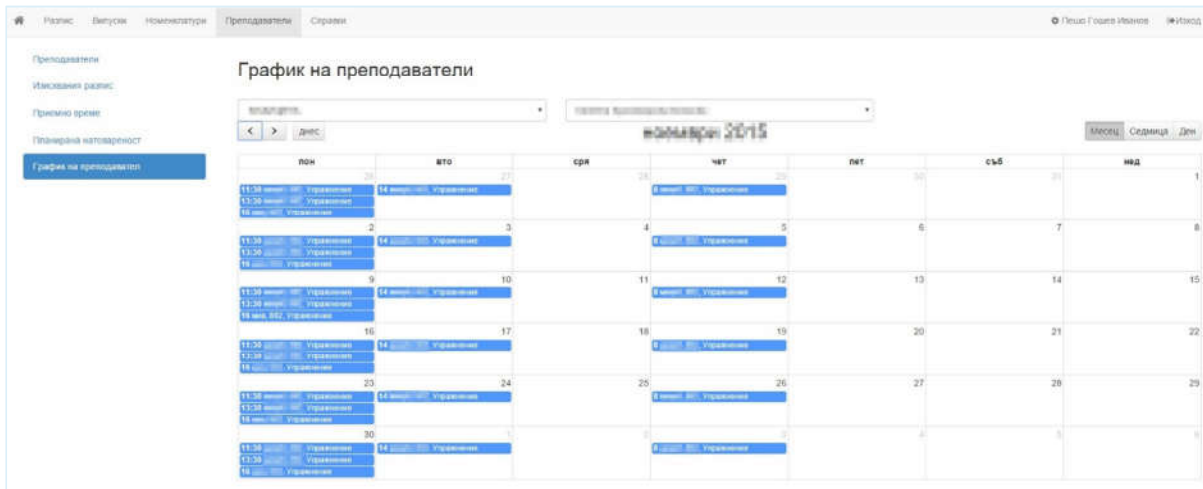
Разпис Випуски Номенклатури Преподаватели Справки

Пешо Гошев Иванов Изход

Преподаватели
Изисквания разпис
Приемно време
Планирана натовареност
График на преподавател

График на преподаватели

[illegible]
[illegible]

< > днес

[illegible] 2015

Месец Седмица Ден

| пон | вто | сря | чет | пет | съб | нед |
|---|---|---|---|---|---|---|
| 26 11:30 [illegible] Упражнение 13:30 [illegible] Упражнение 16 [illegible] Упражнение | 27 14 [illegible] Упражнение | 28 | 29 8 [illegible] Упражнение | 30 | 31 | 1 |
| 2 11:30 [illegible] Упражнение 13:30 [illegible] Упражнение 16 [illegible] Упражнение | 3 14 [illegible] Упражнение | 4 | 5 8 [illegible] Упражнение | 6 | 7 | 8 |
| 9 11:30 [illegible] Упражнение 13:30 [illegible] Упражнение 16 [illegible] Упражнение | 10 14 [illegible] Упражнение | 11 | 12 8 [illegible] Упражнение | 13 | 14 | 15 |
| 16 11:30 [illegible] Упражнение 13:30 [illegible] Упражнение 16 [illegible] Упражнение | 17 14 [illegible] Упражнение | 18 | 19 8 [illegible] Упражнение | 20 | 21 | 22 |
| 23 11:30 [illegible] Упражнение 13:30 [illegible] Упражнение 16 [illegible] Упражнение | 24 14 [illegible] Упражнение | 25 | 26 8 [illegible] Упражнение | 27 | 28 | 29 |
| 30 11:30 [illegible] Упражнение 13:30 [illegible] Упражнение 16 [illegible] Упражнение | 1 14 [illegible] Упражнение | 2 | 3 8 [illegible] Упражнение | 4 | 5 | 6 |